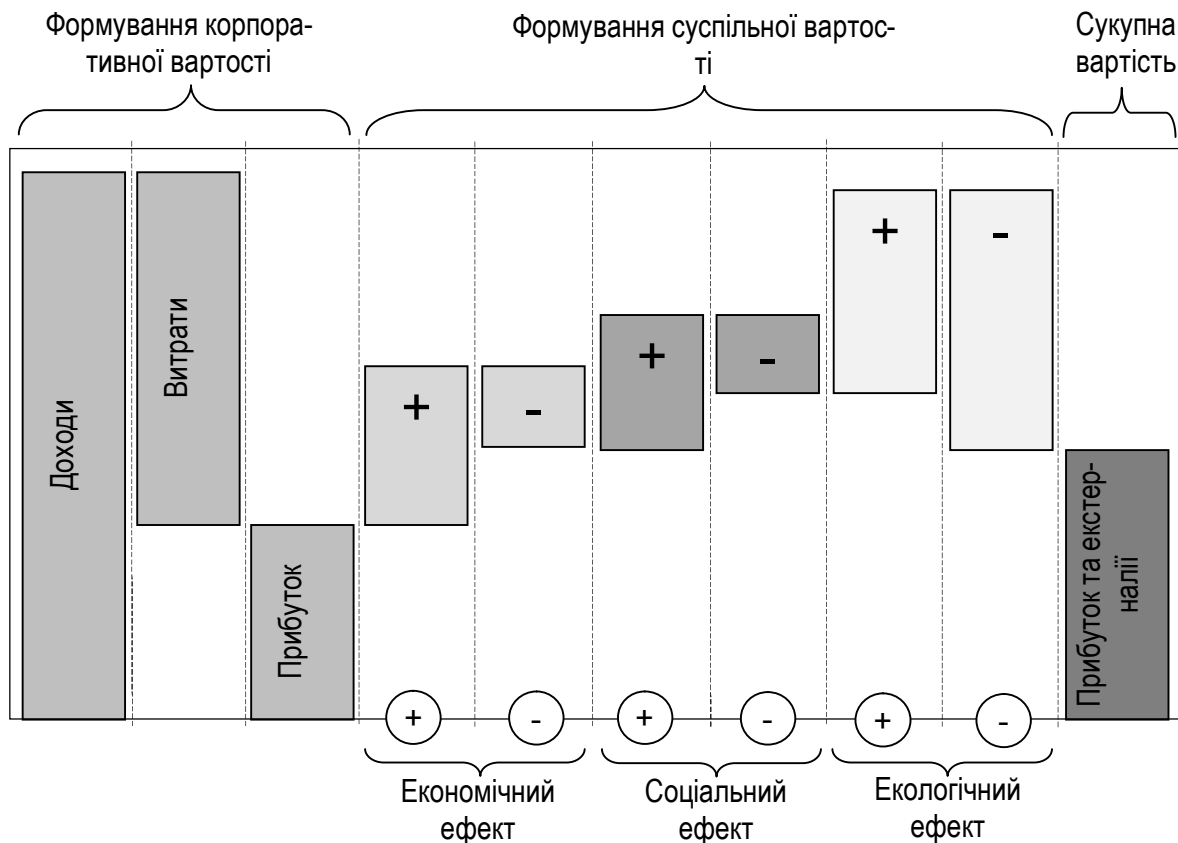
Формування корпоративної вартості

Формування суспільної вартості

Сукупна вартість

Доходи

Витрати

Прибуток

+

-

+

-

+

-

Прибуток та екстерналії

+

-

+

-

+

-

Економічний ефект

Соціальний ефект

Екологічний ефект